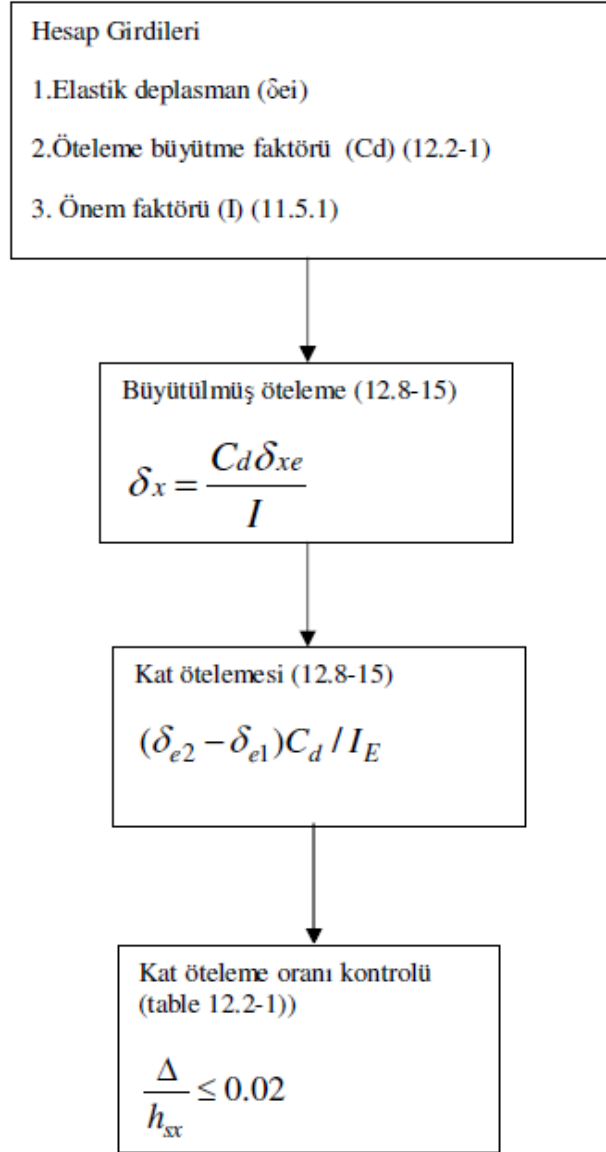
Hesap Girdileri

1.Elastik deplasman (δei)

2.Öteleme büyütme faktörü (Cd) (12.2-1)

3. Önem faktörü (I) (11.5.1)

Büyütülmüş öteleme (12.8-15)

$\delta_x = \frac{C_d \delta_{xe}}{I}$

Kat ötelemesi (12.8-15)

$(\delta_{e2} - \delta_{e1}) C_d / I_E$

Kat öteleme oranı kontrolü (table 12.2-1))

$\frac{\Delta}{h_{sx}} \leq 0.02$